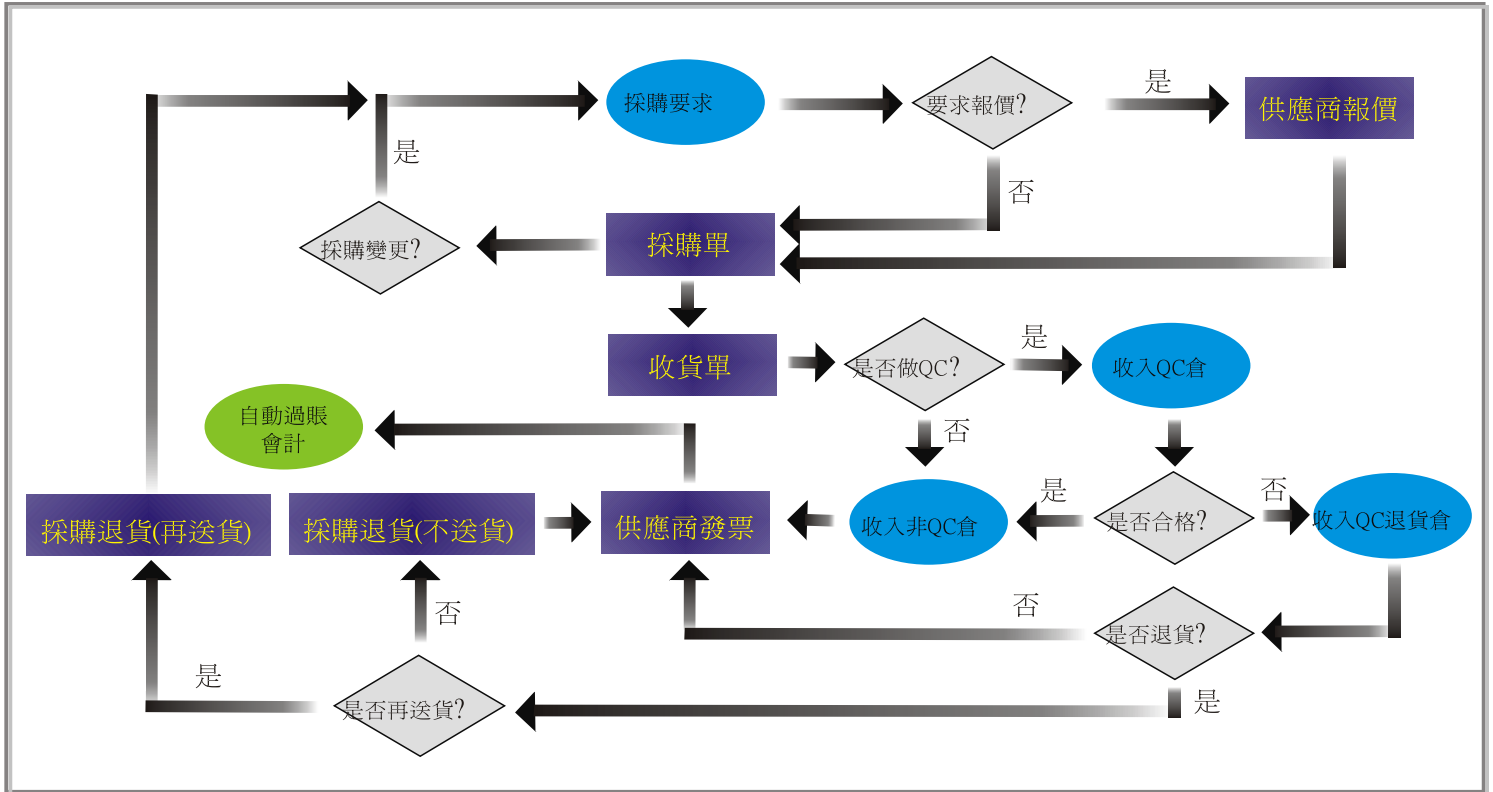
採購要求

要求報價?

是

供應商報價

是

否

採購變更?

採購單

收貨單

是否做QC?

是

收入QC倉

自動過賬會計

否

是

是否合格?

否

採購退貨(再送貨)

採購退貨(不送貨)

供應商發票

收入非QC倉

收入QC退貨倉

否

否

是否退貨?

是

是否再送貨?

是